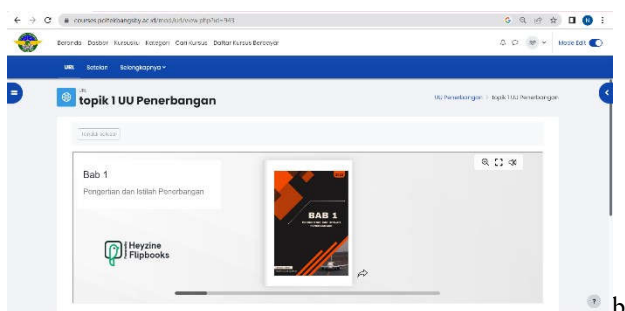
courses.poltekbangsby.ac.id/mod/url/view.php?id=361

Beranda Dasbor Kursusku Kategori Cari Kursus Daftar Kursus Berbayar

Mode Edit

URL Setelan Selengkapnya

URL
topik 1 UU Penerbangan

UU Penerbangan / topik 1 UU Penerbangan

Tandai selesai

Bab 1
Pengertian dan Istilah Penerbangan

BAB 1

Heyzine Flipbooks

b